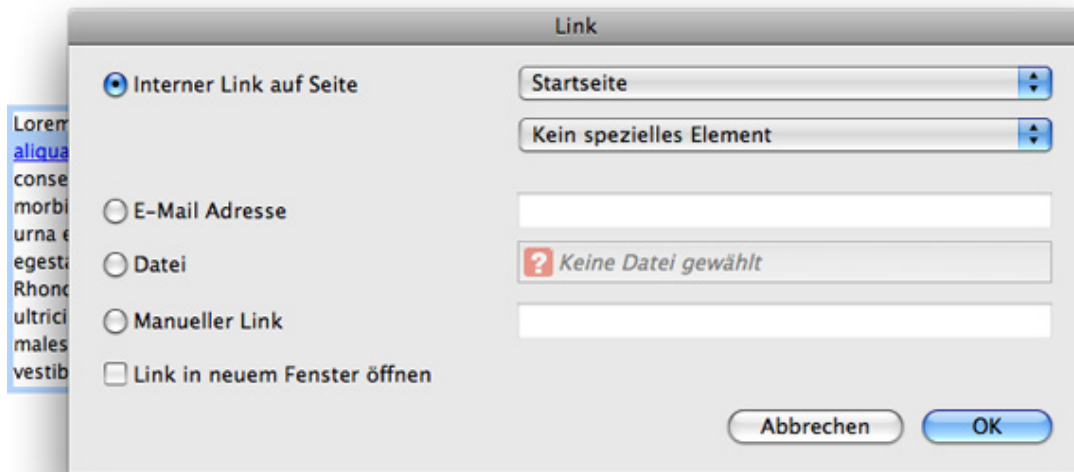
Link

Interner Link auf Seite

Startseite

Kein spezielles Element

E-Mail Adresse

Datei

Keine Datei gewählt

Manueller Link

Link in neuem Fenster öffnen

Abbrechen

OK

Lorem
aliqua
conse
morbi
urna e
egesta
Rhonc
ultrici
males
vestib